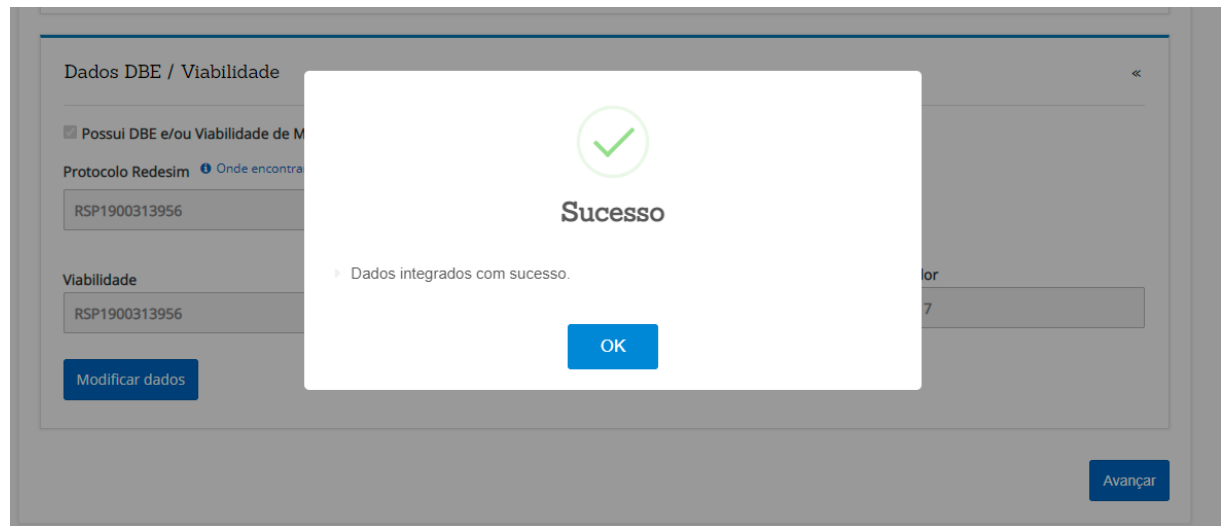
Dados DBE / Viabilidade

«

Possui DBE e/ou Viabilidade de M

Protocolo Redesim Onde encontra

RSP1900313956

Viabilidade

RSP1900313956

lor

7

Modificar dados

Sucesso

Dados integrados com sucesso.

OK

Avançar